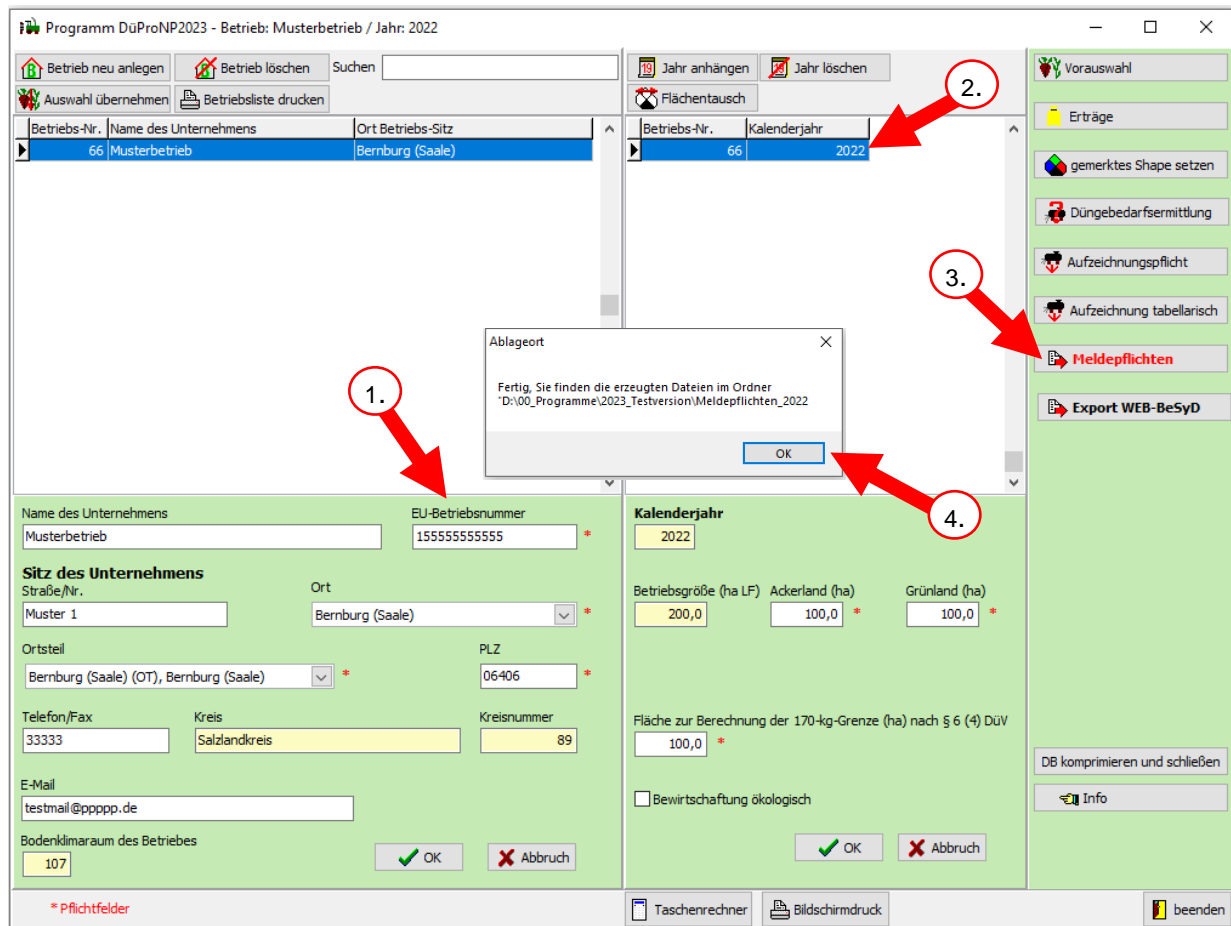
Programm DüProNP2023 - Betrieb: Musterbetrieb / Jahr: 2022

Betrieb neu anlegen
Betrieb löschen
Suchen
Auswahl übernehmen
Betriebsliste drucken

| Betriebs-Nr. | Name des Unternehmens | Ort Betriebs-Sitz |
|---|---|---|
| 66 | Musterbetrieb | Bernburg (Saale) |

Jahr anhängen
Jahr löschen
Flächentausch

| Betriebs-Nr. | Kalenderjahr |
|---|---|
| 66 | 2022 |

2.

Vorauswahl
Erträge
gemerktes Shape setzen
Düngebedarfsermittlung
Aufzeichnungspflicht
Aufzeichnung tabellarisch
3.
Meldepflichten
Export WEB-BeSyD

Ablageort
Fertig, Sie finden die erzeugten Dateien im Ordner
"D:\00_Programme\2023_Testversion\Meldepflichten_2022
OK

1.
4.

Name des Unternehmens
Musterbetrieb
EU-Betriebsnummer
155555555555 *

Sitz des Unternehmens
Straße/Nr.
Muster 1
Ort
Bernburg (Saale) *
Ortsteil
Bernburg (Saale) (OT), Bernburg (Saale) *
PLZ
06406 *
Telefon/Fax
33333
Kreis
Salzlandkreis
Kreisnummer
89
E-Mail
testmail@ppppp.de
Bodenklimaraum des Betriebes
107
OK
Abbruch

Kalenderjahr
2022
Betriebsgröße (ha LF)
200,0
Ackerland (ha)
100,0 *
Grünland (ha)
100,0 *
Fläche zur Berechnung der 170-kg-Grenze (ha) nach § 6 (4) DüV
100,0 *
Bewirtschaftung ökologisch
OK
Abbruch

DB komprimieren und schließen
Info

* Pflichtfelder
Taschenrechner
Bildschirmdruck
beenden